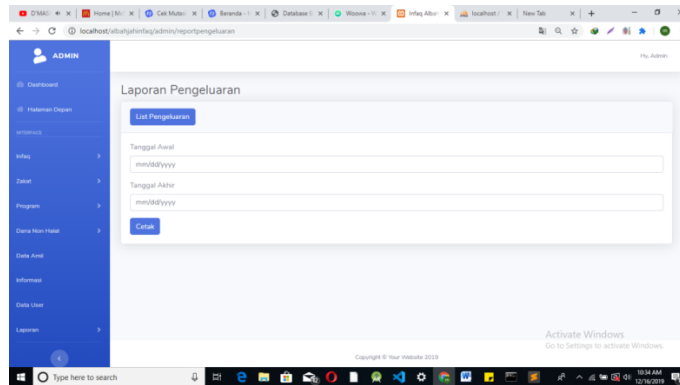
D'MAS | Home | M | Cek Mutas | Beranda | Database | Woowa | Infaq Alba | localhost | New Tab

localhost/albahjahinfaq/admin/reportpengeluaran

ADMIN

Hy, Admin

Dashboard

Halaman Depan

INTERFACE

Infaq

Zakat

Program

Dana Non Halal

Data Amil

Informasi

Data User

Laporan

Laporan Pengeluaran

List Pengeluaran

Tanggal Awal

mm/dd/yyyy

Tanggal Akhir

mm/dd/yyyy

Cetak

Activate Windows
Go to Settings to activate Windows.

Copyright © Your Website 2019

Type here to search

10:34 AM
12/16/2019